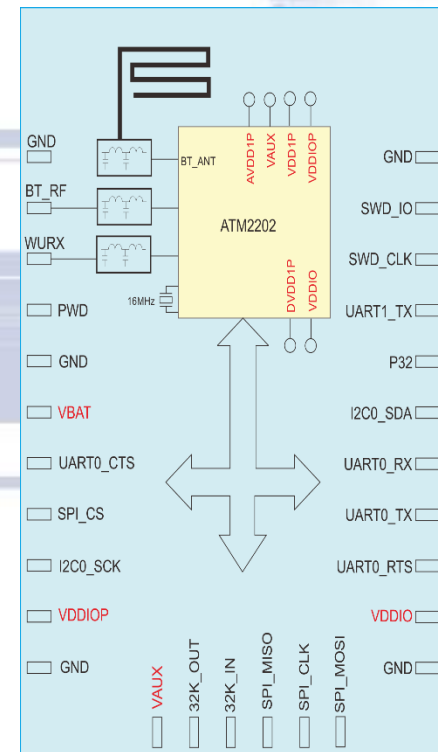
GND
BT_RF
WURX
BT_ANT
ATM2202
AVDD1P
VAUX
VDD1P
VDDIOP
DVDD1P
VDDIO
16MHz
GND
SWD_IO
SWD_CLK
UART1_TX
P32
I2C0_SDA
UART0_RX
UART0_TX
UART0_RTS
VDDIO
GND
PWD
GND
VBAT
UART0_CTS
SPI_CS
I2C0_SCK
VDDIOP
GND
VAUX
32K_OUT
32K_IN
SPI_MISO
SPI_CLK
SPI_MOSI